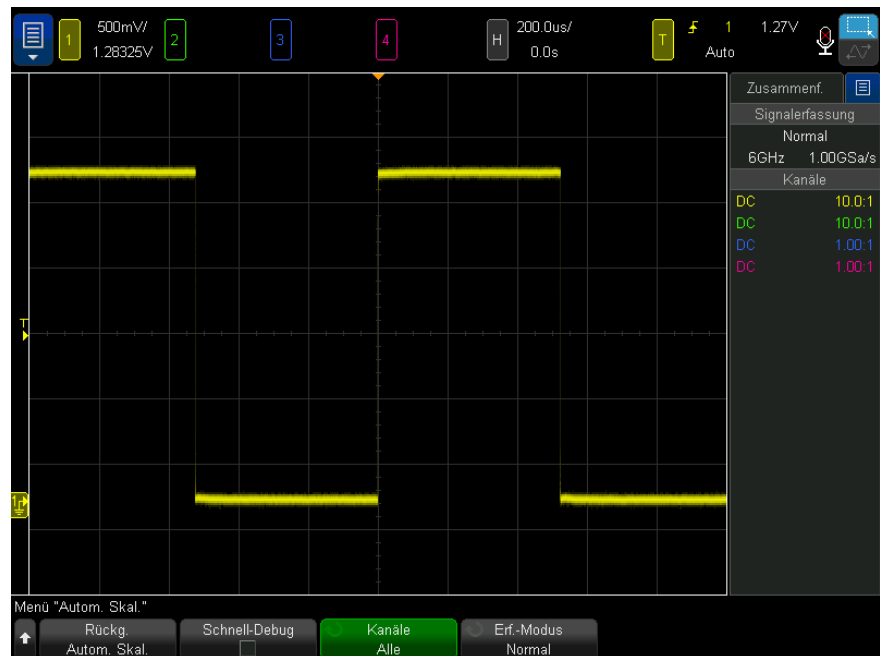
1 500mV/ 1.28325V 2 3 4 H 200.0us/ 0.0s T 1 1.27V Auto

Zusammenf.

Signalerfassung

Normal

6GHz 1.00GSa/s

Kanäle

DC 10.0:1

DC 10.0:1

DC 1.00:1

DC 1.00:1

T

1

Menü "Autom. Skal."

Rückg. Autom. Skal.

Schnell-Debug

Kanäle Alle

Erf.-Modus Normal